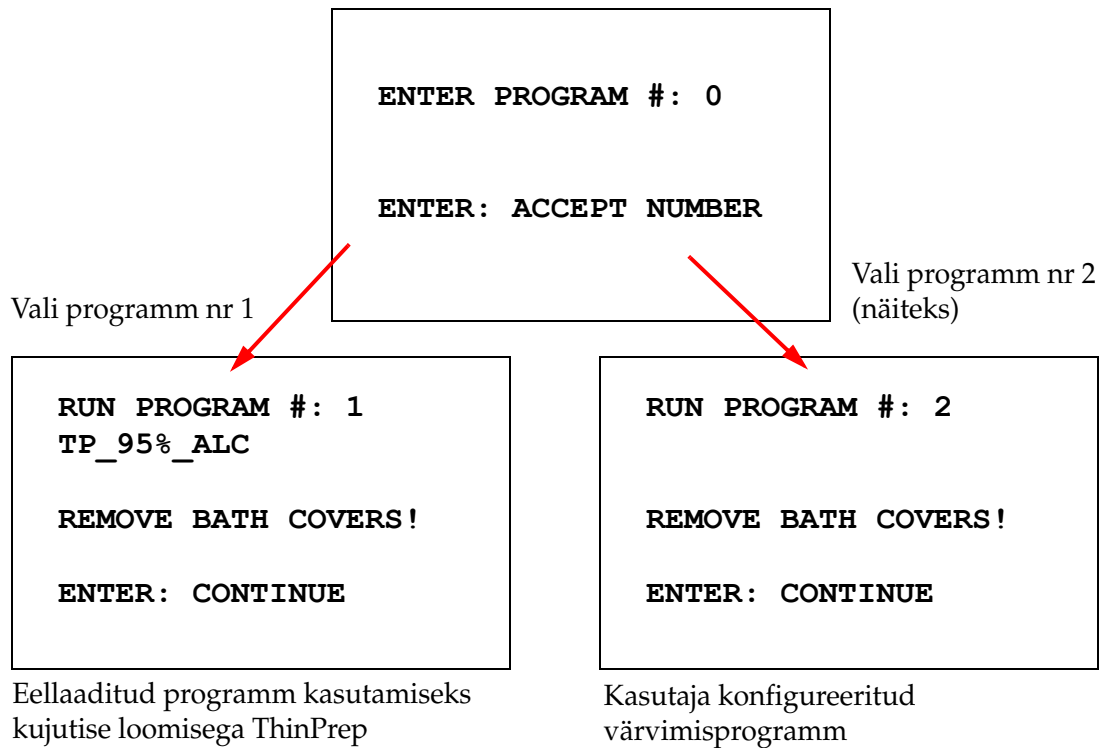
ENTER PROGRAM #: 0

ENTER: ACCEPT NUMBER

Vali programm nr 1

Vali programm nr 2 (näiteks)

RUN PROGRAM #: 1
TP_95%_ALC

REMOVE BATH COVERS!

ENTER: CONTINUE

Eellaaditud programm kasutamiseks kujutise loomisega ThinPrep

RUN PROGRAM #: 2

REMOVE BATH COVERS!

ENTER: CONTINUE

Kasutaja konfigureeritud värvimisprogramm